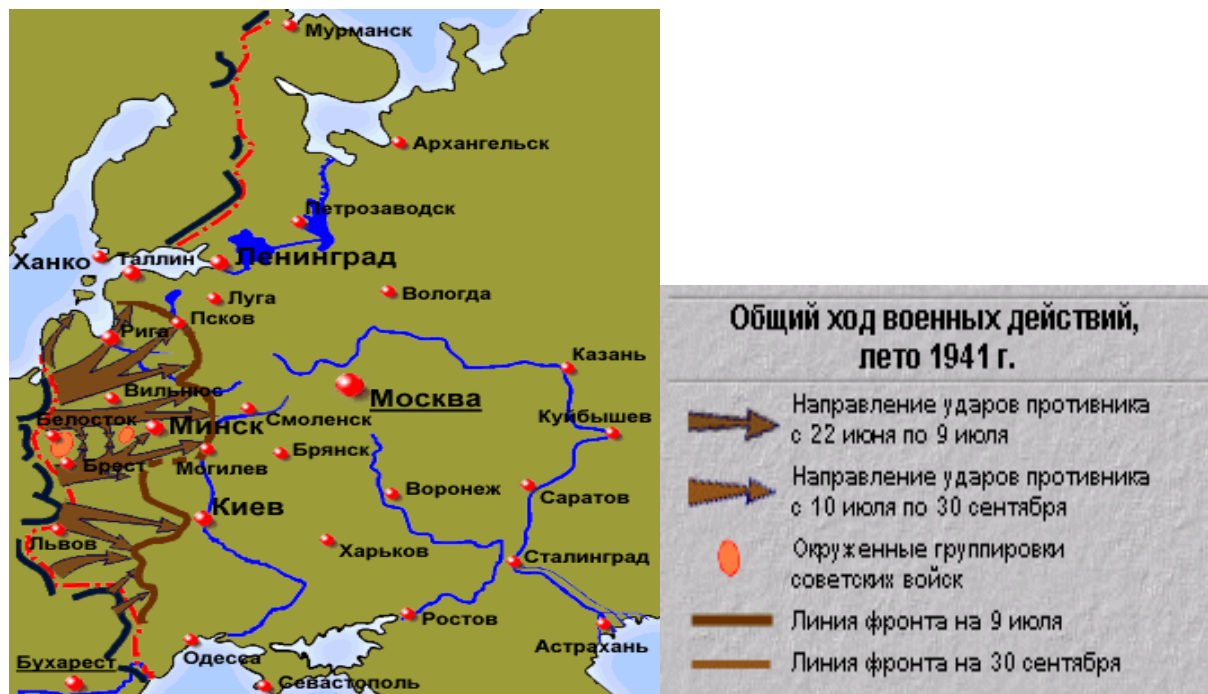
Мурманск
Архангельск
Петрозаводск
Ханко
Таллин
Ленинград
Луга
Вологда
Псков
Рига
Казань
Вильнюс
Москва
Белосток
Смоленск
Куйбышев
Минск
Брянск
Брест
Могилев
Воронеж
Саратов
Киев
Харьков
Львов
Сталинград
Ростов
Астрахань
Одесса
Бухарест
Севастополь

Общий ход военных действий, лето 1941 г.

Направление ударов противника с 22 июня по 9 июля

Направление ударов противника с 10 июля по 30 сентября

Окруженные группировки советских войск

Линия фронта на 9 июля

Линия фронта на 30 сентября